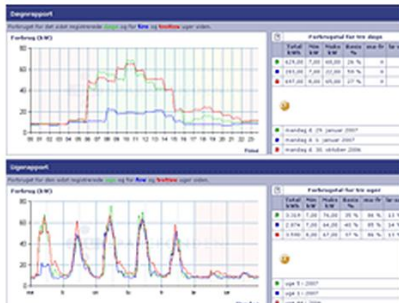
Døgnrapport

Forbruget for det sidst registrerede døgn og for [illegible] og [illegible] uger siden.

Forbrug (kW)

Timer

Forbrugstal for tre døgn

| | Total kWh | Min kW | Maks kW | Basis % | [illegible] | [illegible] |
|---|---|---|---|---|---|---|
| | 629,00 | 7,00 | 65,00 | 25 % | | |
| | 193,00 | 7,00 | 22,00 | 55 % | | |
| | 647,00 | 8,00 | 65,00 | 27 % | | |

mandag d. 29. januar 2007
mandag d. 8. januar 2007
mandag d. 30. oktober 2006

Ugerapport

Forbruget for den sidst registrerede uge og for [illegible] og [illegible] uger siden.

Forbrug (kW)

Forbrugstal for tre uger

| | Total kWh | Min kW | Maks kW | Basis % | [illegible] | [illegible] |
|---|---|---|---|---|---|---|
| | 3.319 | 7,00 | 76,00 | 35 % | 86 % | |
| | 2.974 | 7,00 | 64,00 | 40 % | 86 % | |
| | 2.934 | 7,00 | 67,00 | 37 % | 86 % | |

uge 5 - 2007
uge 2 - 2007
uge 44 - 2006